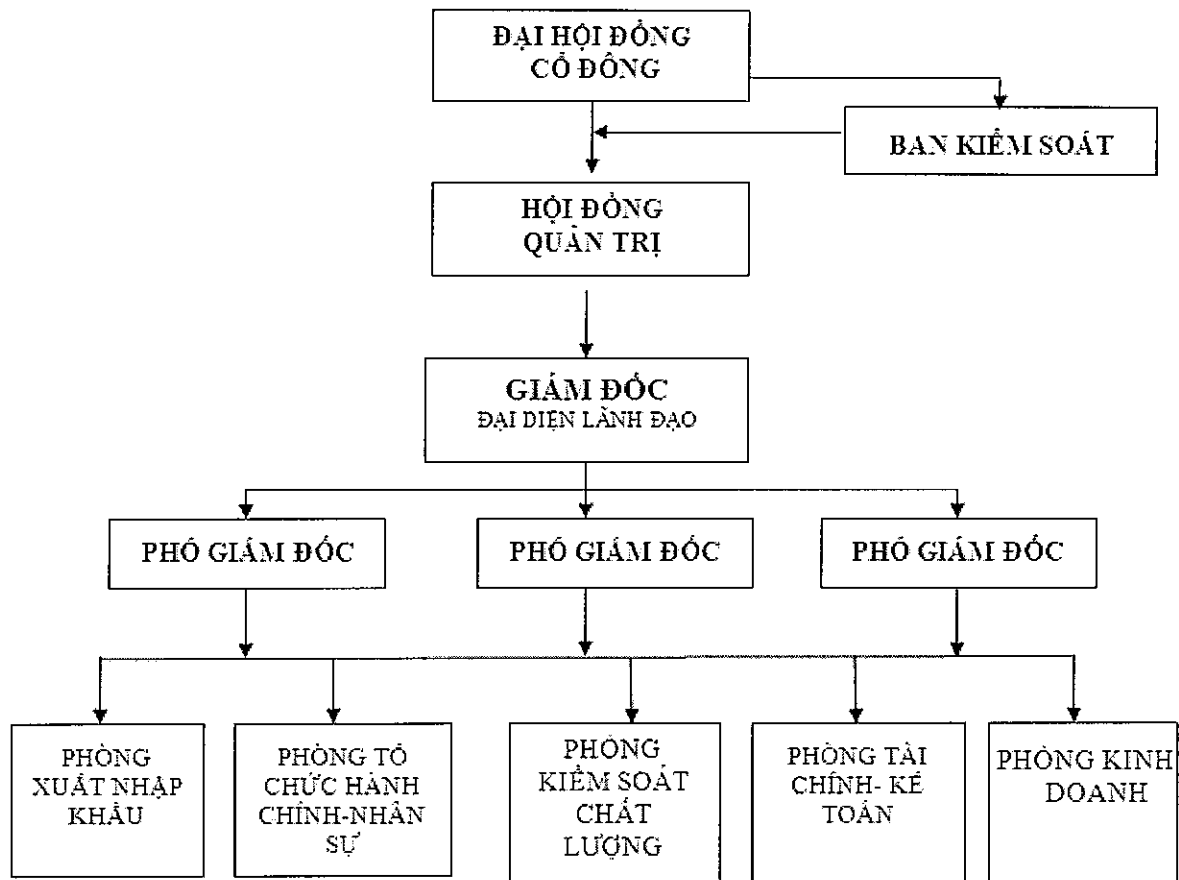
ĐẠI HỘI ĐỒNG CỔ ĐÔNG

BAN KIỂM SOÁT

HỘI ĐỒNG QUẢN TRỊ

GIÁM ĐỐC
ĐẠI DIỆN LÃNH ĐẠO

PHÓ GIÁM ĐỐC

PHÓ GIÁM ĐỐC

PHÓ GIÁM ĐỐC

PHÒNG XUẤT NHẬP KHẨU

PHÒNG TỔ CHỨC HÀNH CHÍNH-NHÂN SỰ

PHÒNG KIỂM SOÁT CHẤT LƯỢNG

PHÒNG TÀI CHÍNH- KẾ TOÁN

PHÒNG KINH DOANH